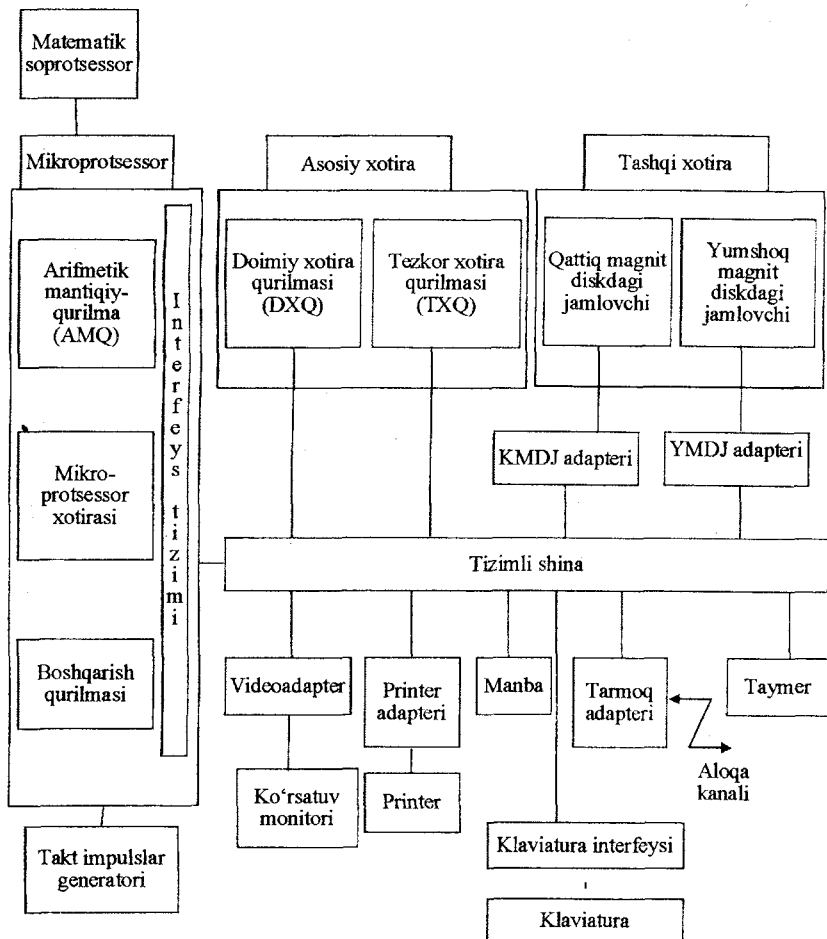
Matematik soprotsessor

Mikroprotsessor

Arifmetik mantiqiy-qurilma (AMQ)

Mikro-protsessor xotirasi

Boshqarish qurilmasi

Interfeys tizimi

Asosiy xotira

Doimiy xotira qurilmasi (DXQ)

Tezkor xotira qurilmasi (TXQ)

Tashqi xotira

Qattiq magnit diskdagi jamlovchi

Yumshoq magnit diskdagi jamlovchi

KMDJ adapteri

YMDJ adapteri

Tizimli shina

Videoadapter

Printer adapteri

Manba

Tarmoq adapteri

Taymer

Aloqa kanali

Ko'rsatuv monitori

Printer

Klaviatura interfeysi

Klaviatura

Takt impulslar generatori